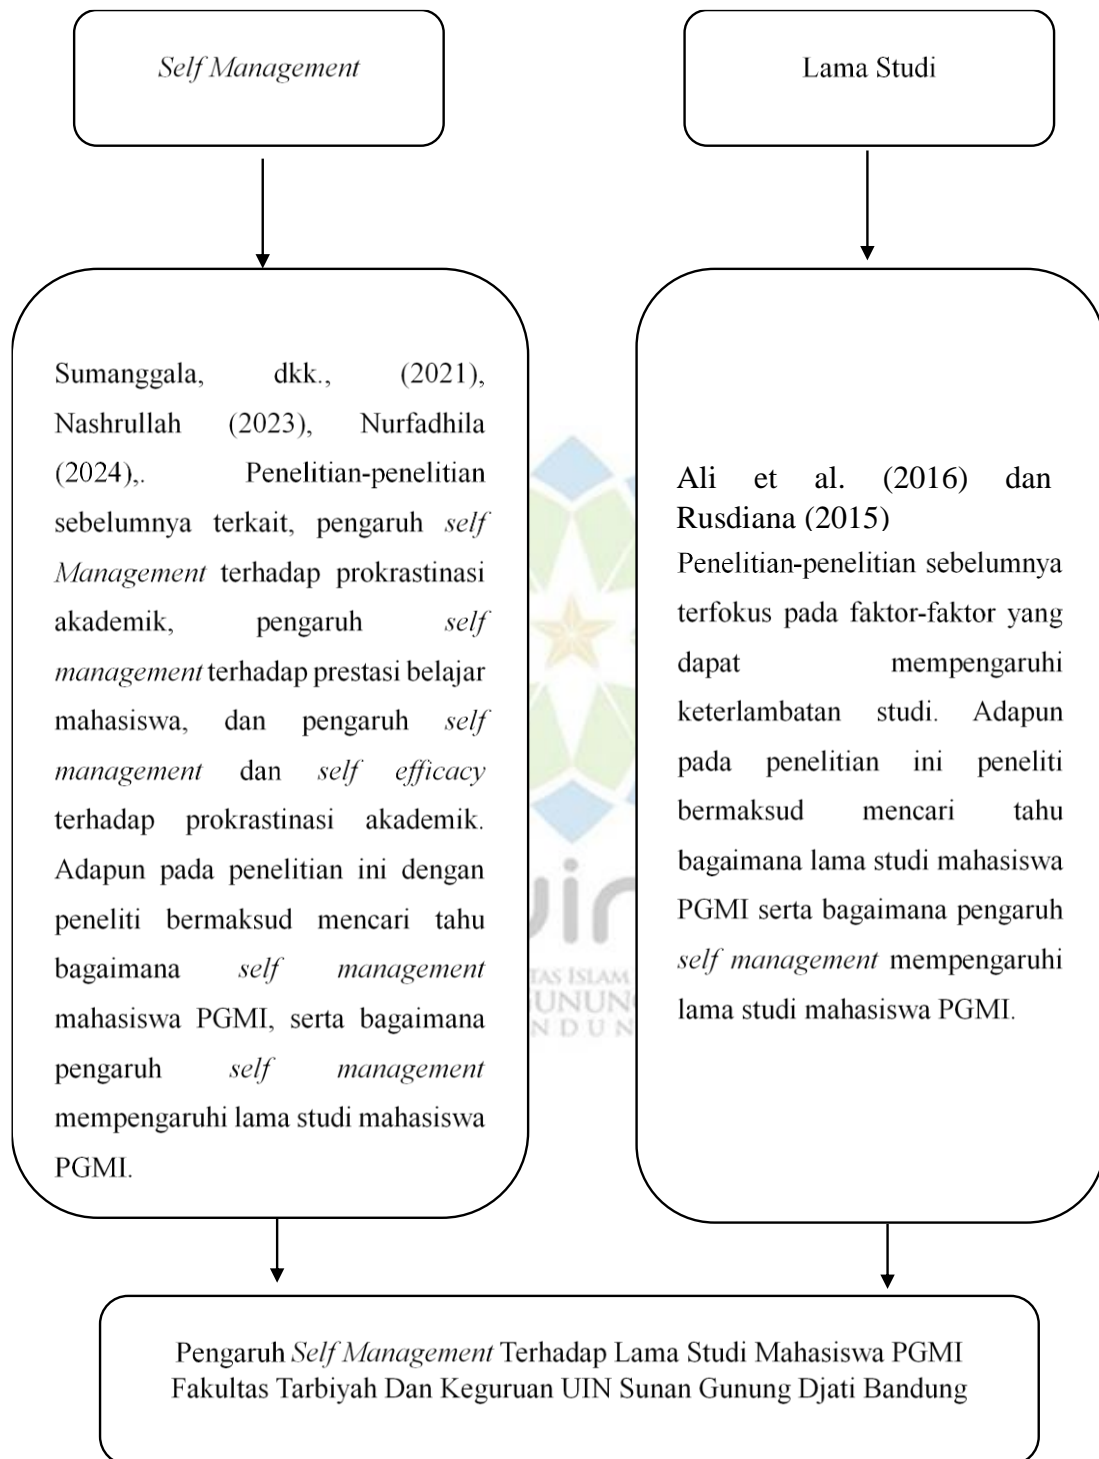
Self Management

Lama Studi

Sumanggala, dkk., (2021), Nashrullah (2023), Nurfadhila (2024),. Penelitian-penelitian sebelumnya terkait, pengaruh self Management terhadap prokrastinasi akademik, pengaruh self management terhadap prestasi belajar mahasiswa, dan pengaruh self management dan self efficacy terhadap prokrastinasi akademik. Adapun pada penelitian ini dengan peneliti bermaksud mencari tahu bagaimana self management mahasiswa PGMI, serta bagaimana pengaruh self management mempengaruhi lama studi mahasiswa PGMI.

Ali et al. (2016) dan Rusdiana (2015)
Penelitian-penelitian sebelumnya terfokus pada faktor-faktor yang dapat mempengaruhi keterlambatan studi. Adapun pada penelitian ini peneliti bermaksud mencari tahu bagaimana lama studi mahasiswa PGMI serta bagaimana pengaruh self management mempengaruhi lama studi mahasiswa PGMI.

Pengaruh Self Management Terhadap Lama Studi Mahasiswa PGMI Fakultas Tarbiyah Dan Keguruan UIN Sunan Gunung Djati Bandung